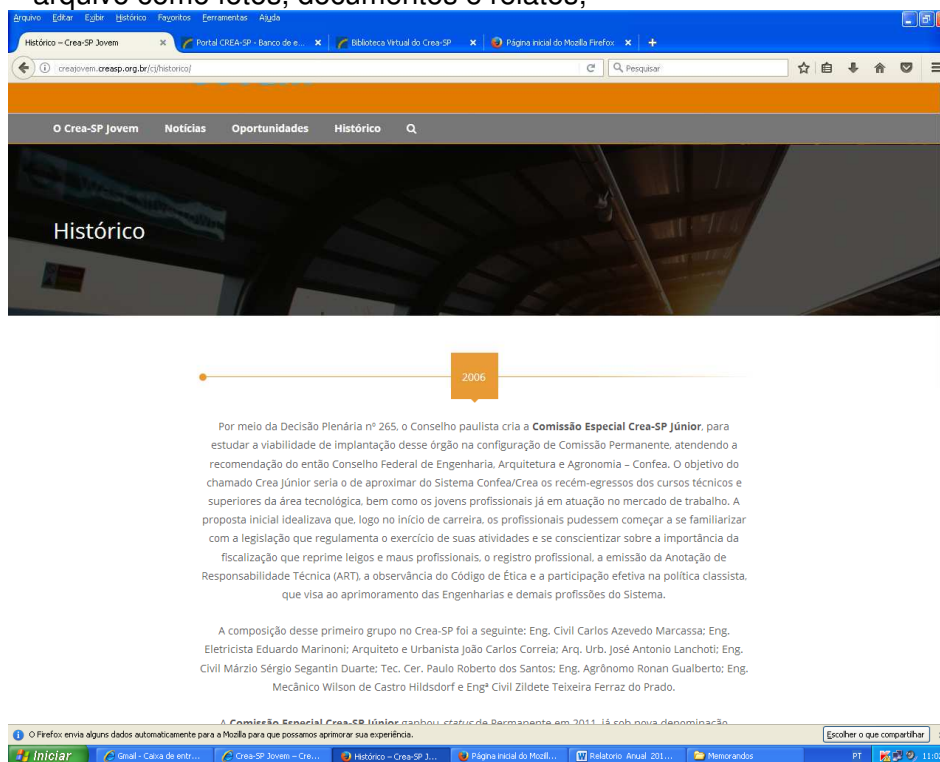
arquivo como fotos, documentos e relatos;

Arquivo Editar Exibir Histórico Favoritos Ferramentas Ajuda

Histórico – Crea-SP Jovem × Portal CREA-SP - Banco de e... × Biblioteca Virtual do Crea-SP × Página inicial do Mozilla Firefox × +

creajovem.creasp.org.br/cj/historico/ Pesquisar

O Crea-SP Jovem Notícias Oportunidades Histórico

Histórico

2006

Por meio da Decisão Plenária nº 265, o Conselho paulista cria a **Comissão Especial Crea-SP Júnior**, para estudar a viabilidade de implantação desse órgão na configuração de Comissão Permanente, atendendo a recomendação do então Conselho Federal de Engenharia, Arquitetura e Agronomia – Confea. O objetivo do chamado Crea Júnior seria o de aproximar do Sistema Confea/Crea os recém-egressos dos cursos técnicos e superiores da área tecnológica, bem como os jovens profissionais já em atuação no mercado de trabalho. A proposta inicial idealizava que, logo no início de carreira, os profissionais pudessem começar a se familiarizar com a legislação que regulamenta o exercício de suas atividades e se conscientizar sobre a importância da fiscalização que reprime leigos e maus profissionais, o registro profissional, a emissão da Anotação de Responsabilidade Técnica (ART), a observância do Código de Ética e a participação efetiva na política classista, que visa ao aprimoramento das Engenharias e demais profissões do Sistema.

A composição desse primeiro grupo no Crea-SP foi a seguinte: Eng. Civil Carlos Azevedo Marcassa; Eng. Eletricista Eduardo Marinoni; Arquiteto e Urbanista João Carlos Correia; Arq. Urb. José Antonio Lanchoti; Eng. Civil Márzio Sérgio Segantin Duarte; Tec. Cer. Paulo Roberto dos Santos; Eng. Agrônomo Ronan Gualberto; Eng. Mecânico Wilson de Castro Hildsdorf e Engª Civil Zildete Teixeira Ferraz do Prado.

A **Comissão Especial Crea-SP Júnior** ganhou *status* de Permanente em 2011, já sob nova denominação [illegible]

O Firefox envia alguns dados automaticamente para a Mozilla para que possamos aprimorar sua experiência. Escolher o que compartilhar

Iniciar Gmail - Caixa de entr... Crea-SP Jovem – Cre... Histórico – Crea-SP J... Página inicial do Mozill... Relatorio Anual 201... Memorandos PT 11:0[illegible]